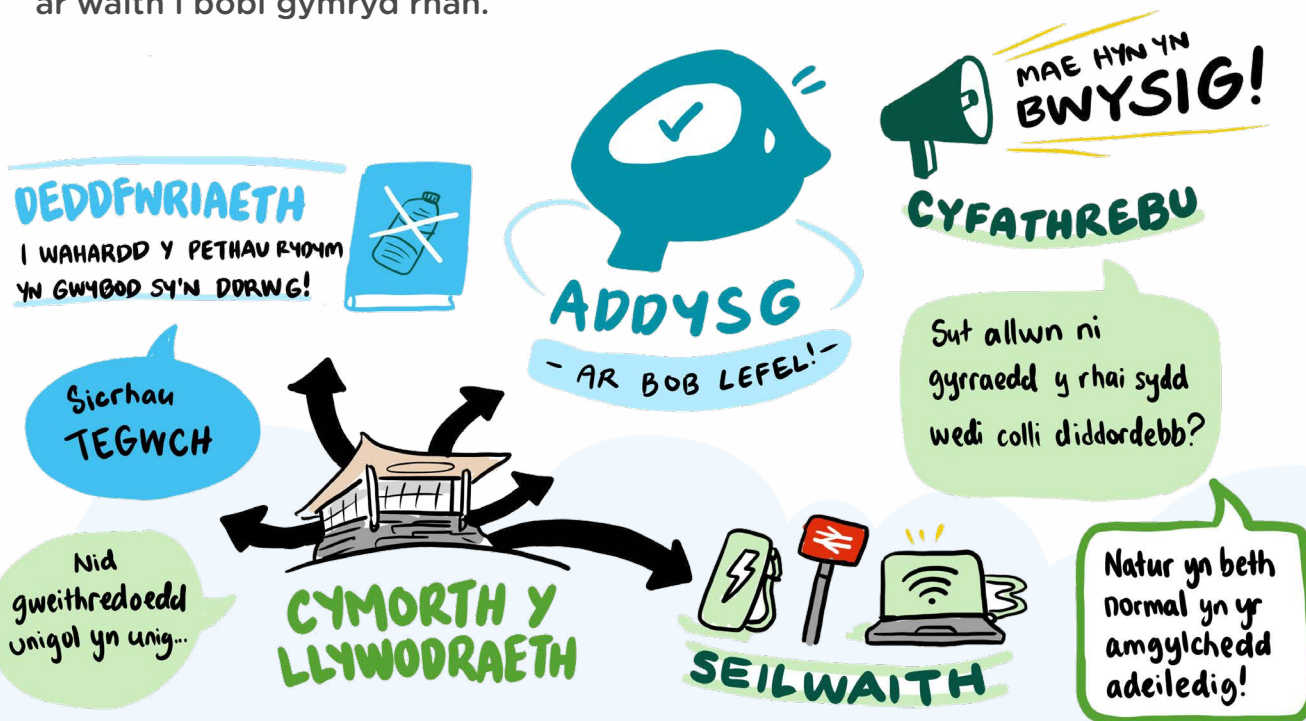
ar waith i bobl gymryd rhan.

DEDDFWRIAETH
I WAHARDD Y PETHAU RYDYM YN GWYBOD SY'N DDRWG!

ADDYSG
- AR BOB LEFEL! -

MAE HYN YN BWYSIG!

CYFATHREBU

Sut allwn ni gyrraedd y rhai sydd wedi colli diddordebb?

Sicrhau TEGWCH

Nid gweithredoedd unigol yn unig...

CYMORTH Y LLYWODRAETH

SEILWAITH

Natur yn beth normal yn yr amgylchedd adeiledig!